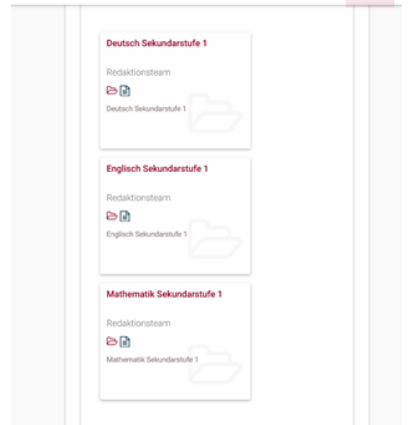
Deutsch Sekundarstufe 1

Redaktionsteam

Deutsch Sekundarstufe 1

Englisch Sekundarstufe 1

Redaktionsteam

Englisch Sekundarstufe 1

Mathematik Sekundarstufe 1

Redaktionsteam

Mathematik Sekundarstufe 1